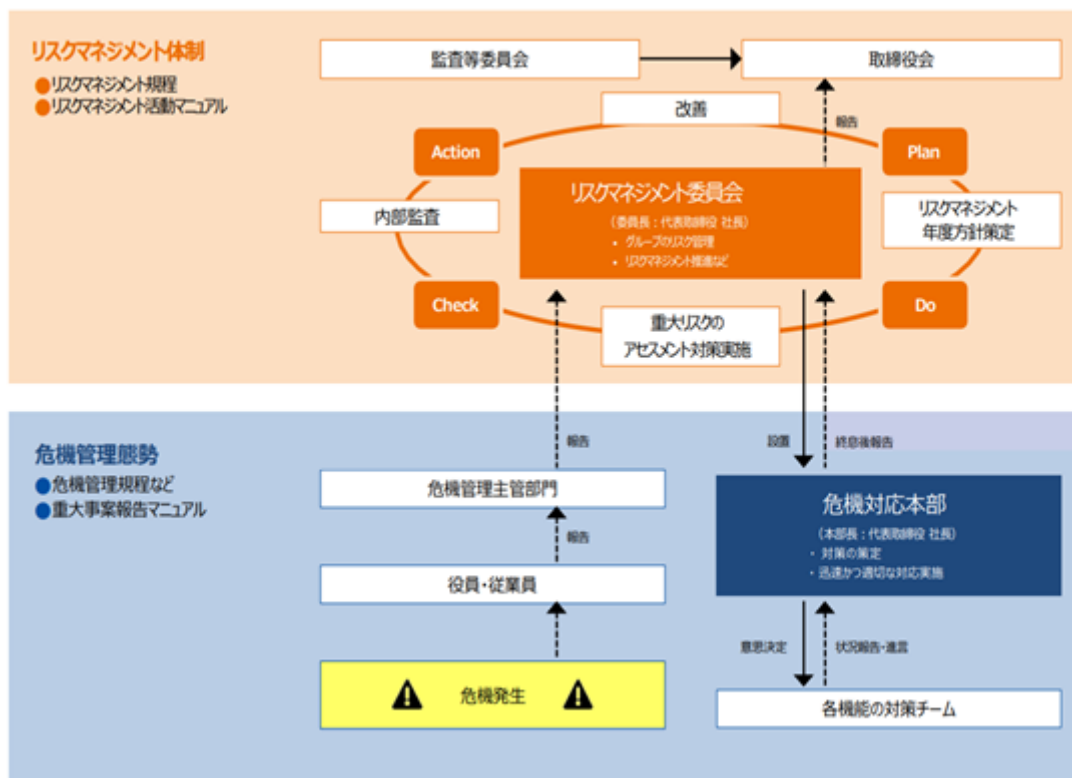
リスクマネジメント体制
●リスクマネジメント規程
●リスクマネジメント活動マニュアル

監査等委員会

取締役会

改善

報告

Action

Plan

リスクマネジメント委員会
（委員長：代表取締役 社長）
・グループのリスク管理
・リスクマネジメント推進など

内部監査

リスクマネジメント
年度方針策定

Check

Do

重大リスクの
アセスメント対策実施

危機管理態勢
●危機管理規程など
●重大事案報告マニュアル

報告

設置

終息後報告

危機管理主管部門

危機対応本部
（本部長：代表取締役 社長）
・対策の策定
・迅速かつ適切な対応実施

報告

役員・従業員

意思決定

状況報告・進言

危機発生

各機能の対策チーム